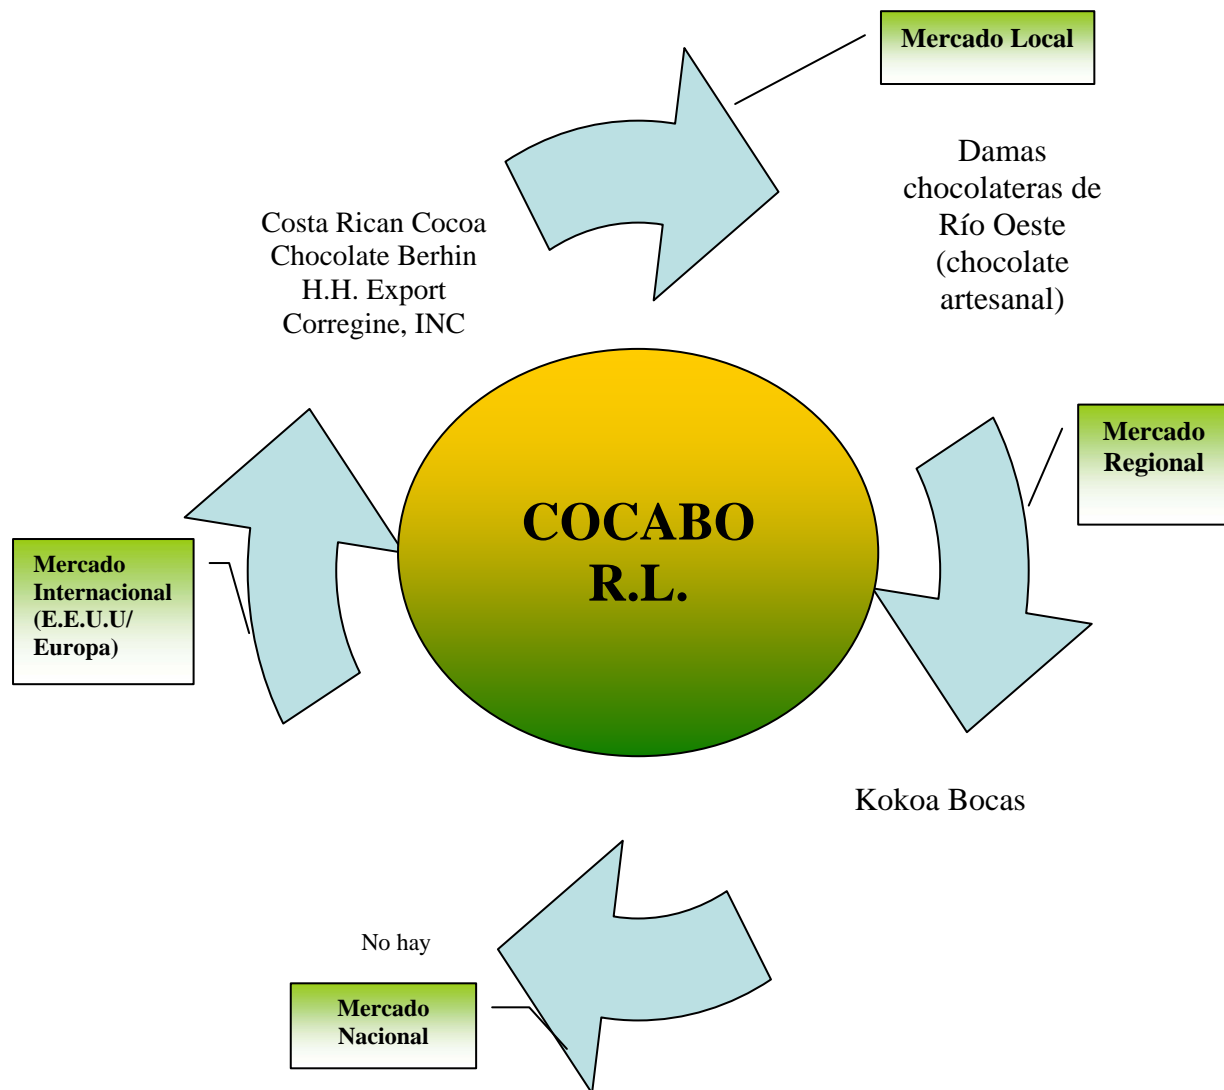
Mercado Local

Costa Rican Cocoa
Chocolate Berhin
H.H. Export
Corregine, INC

Damas chocolateras de Río Oeste (chocolate artesanal)

Mercado Regional

COCABO R.L.

Mercado Internacional (E.E.U.U/ Europa)

Kokoa Bocas

No hay

Mercado Nacional